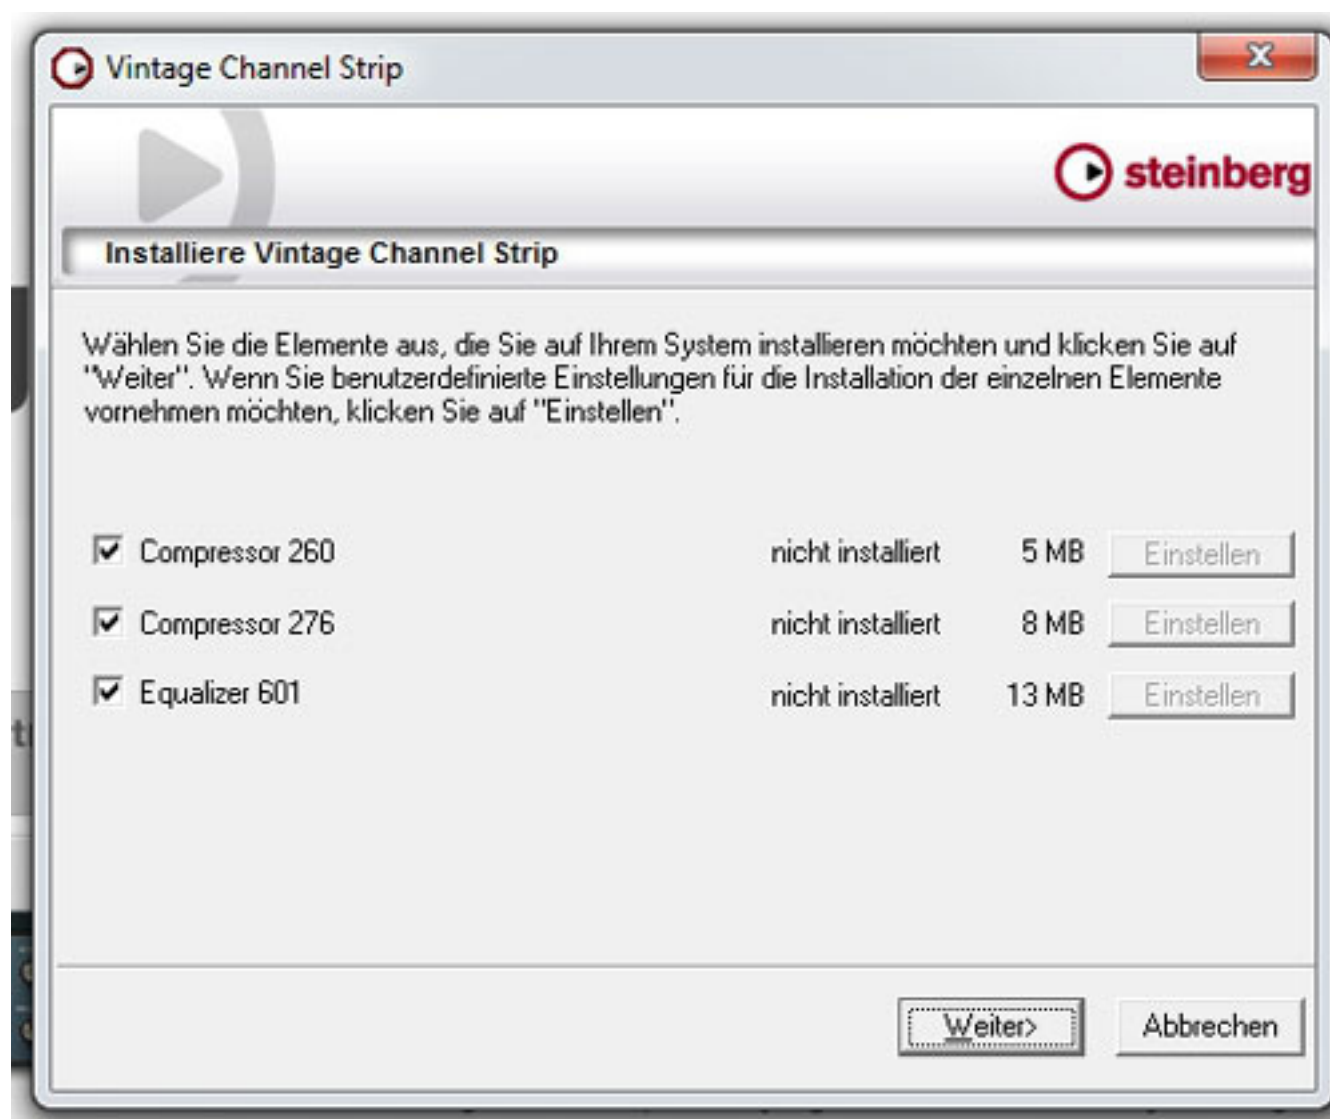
Vintage Channel Strip

X

steinberg

Installiere Vintage Channel Strip

Wählen Sie die Elemente aus, die Sie auf Ihrem System installieren möchten und klicken Sie auf "Weiter". Wenn Sie benutzerdefinierte Einstellungen für die Installation der einzelnen Elemente vornehmen möchten, klicken Sie auf "Einstellen".

| | | | |
|---|---|---|---|
| Compressor 260 | nicht installiert | 5 MB | Einstellen |
| Compressor 276 | nicht installiert | 8 MB | Einstellen |
| Equalizer 601 | nicht installiert | 13 MB | Einstellen |

Weiter> Abbrechen